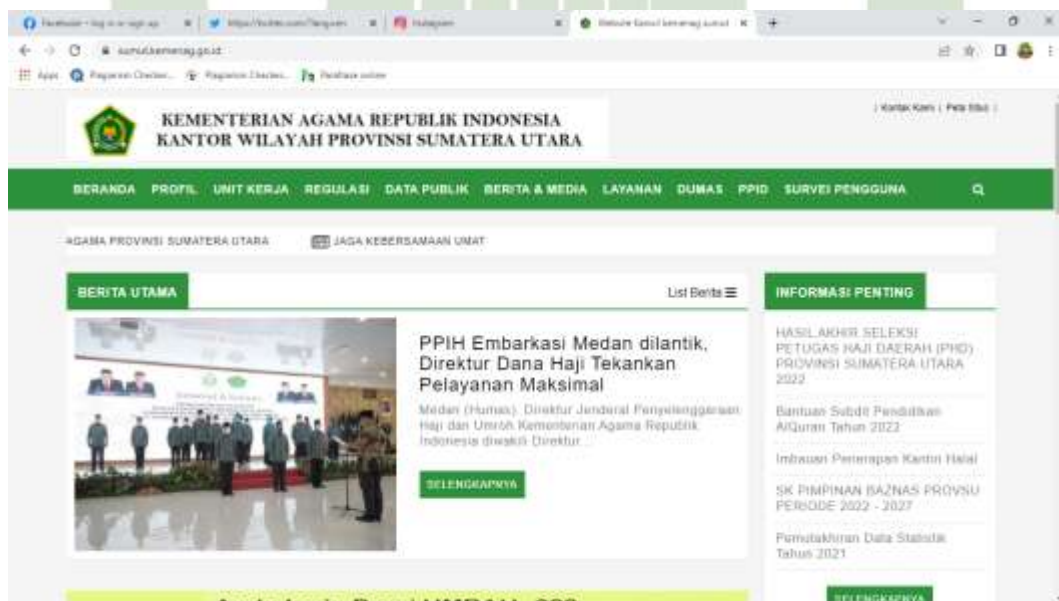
Facebook - log in or sign up | https://twitter.com/Tanguen | Instagram | Website Kanwil kemenag sumut

sumut.kemenag.go.id

Apps | Plagiarism Checker... | Plagiarism Checker... | Parafrase online

KEMENTERIAN AGAMA REPUBLIK INDONESIA
KANTOR WILAYAH PROVINSI SUMATERA UTARA

| Kontak Kami | Peta Situs |

BERANDA PROFIL UNIT KERJA REGULASI DATA PUBLIK BERITA & MEDIA LAYANAN DUMAS PPID SURVEI PENGGUNA

AGAMA PROVINSI SUMATERA UTARA JAGA KEBERSAMAAN UMAT

BERITA UTAMA

List Berita

PPIH Embarkasi Medan dilantik, Direktur Dana Haji Tekankan Pelayanan Maksimal

Medan (Humas). Direktur Jenderal Penyelenggaraan Haji dan Umroh Kementerian Agama Republik Indonesia diwakili Direktur ...

SELENGKAPNYA

INFORMASI PENTING

HASIL AKHIR SELEKSI PETUGAS HAJI DAERAH (PHD) PROVINSI SUMATERA UTARA 2022

Bantuan Subsidi Pendidikan AlQuran Tahun 2022

Imbauan Penerapan Kantin Halal

SK PIMPINAN BAZNAS PROVSU PERIODE 2022 - 2027

Pemutakhiran Data Statistik Tahun 2021

SELENGKAPNYA

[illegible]